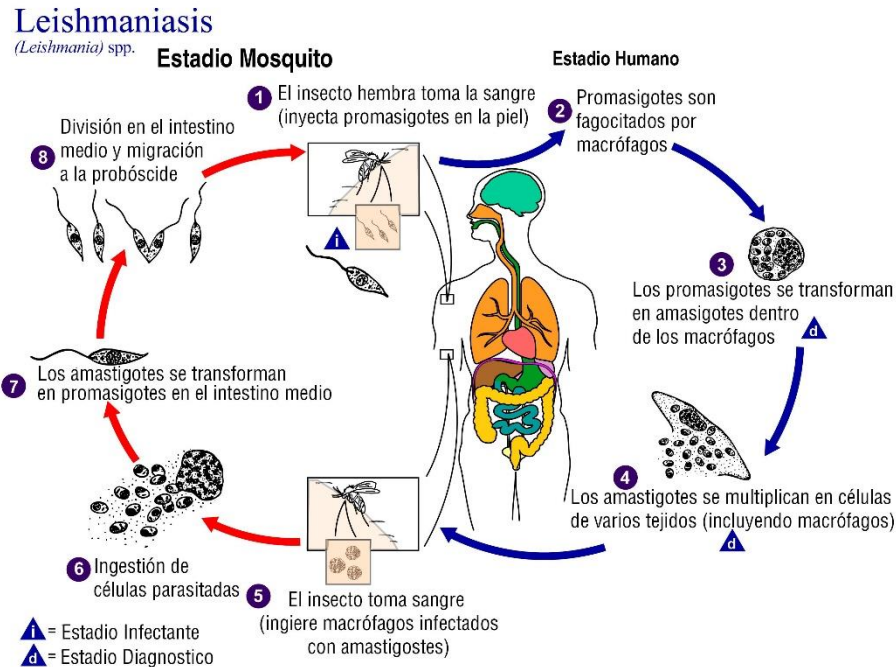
Leishmaniasis
(Leishmania) spp.

Estadio Mosquito

Estadio Humano

1 El insecto hembra toma la sangre (inyecta promasigotes en la piel)

2 Promasigotes son fagocitados por macrófagos

3 Los promasigotes se transforman en amasigotes dentro de los macrófagos

d

4 Los amastigotes se multiplican en células de varios tejidos (incluyendo macrófagos)

d

5 El insecto toma sangre (ingiere macrófagos infectados con amastigostes)

6 Ingestión de células parasitadas

7 Los amastigotes se transforman en promasigotes en el intestino medio

8 División en el intestino medio y migración a la probóscide

i

i = Estadio Infectante
d = Estadio Diagnostico